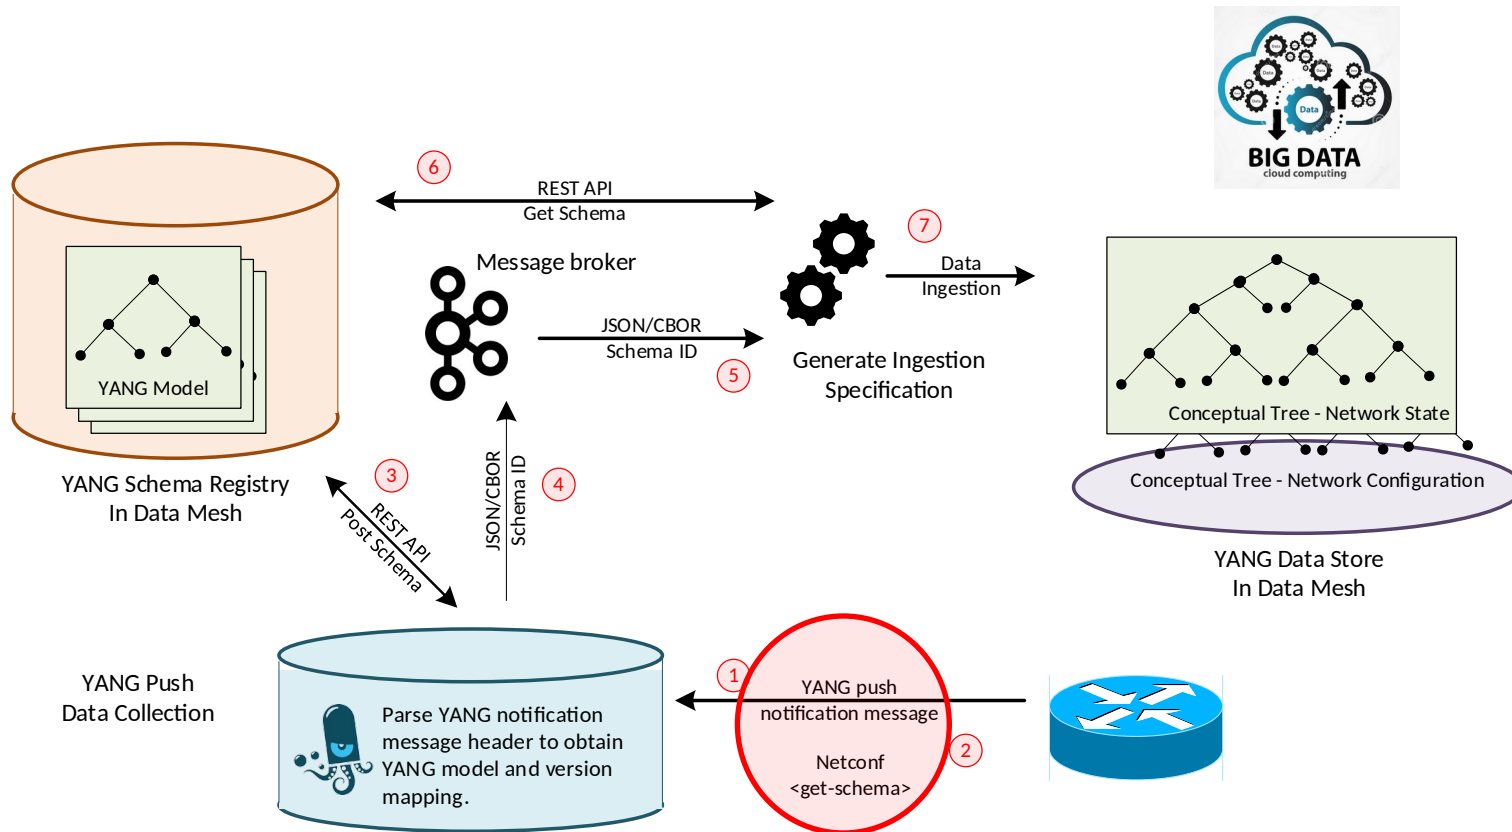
6

REST API
Get Schema

Data
Big Data
Data
BIG DATA
cloud computing

YANG Model

Message broker

7

Data
Ingestion

JSON/CBOR
Schema ID

5

Generate Ingestion
Specification

Conceptual Tree - Network State

Conceptual Tree - Network Configuration

YANG Schema Registry
In Data Mesh

3

REST API
Post Schema

JSON/CBOR
Schema ID

4

YANG Data Store
In Data Mesh

YANG Push
Data Collection

Parse YANG notification message header to obtain YANG model and version mapping.

1

YANG push
notification message

Netconf
<get-schema>

2